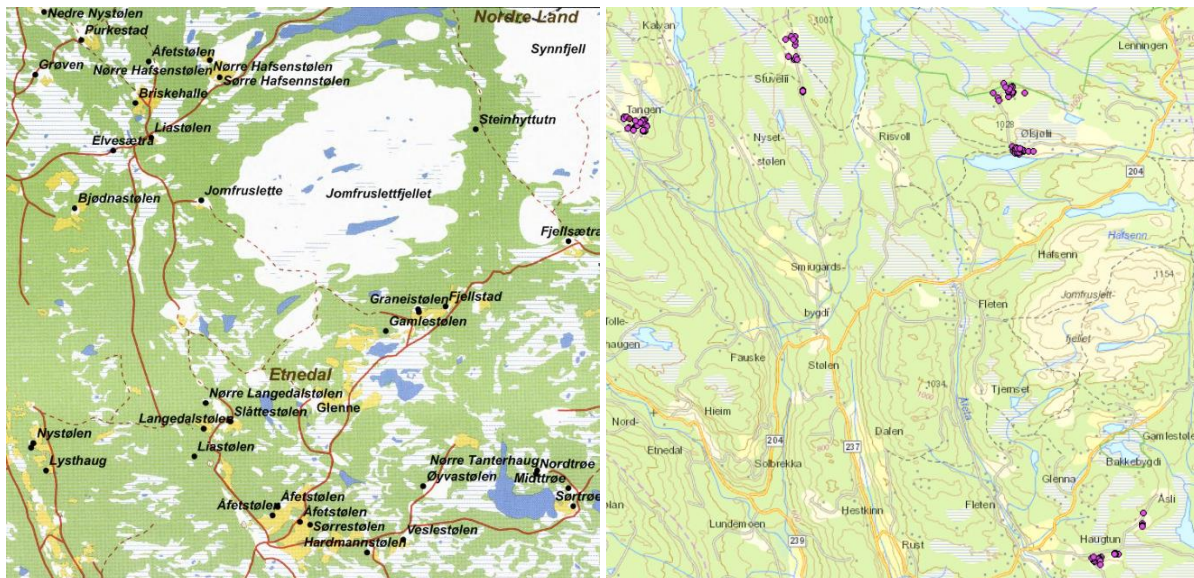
Nedre Nystølen
Purkestad
Nordre Land
Synnfjell
Åfetstølen
Grøven
Nørre Hafsenstølen
Nørre Hafsenstølen
Sørre Hafsennstølen
Briskehalle
Steinhyttutn
Liastølen
Elvesætra
Jomfruslette
Jomfruslettfjellet
Bjødnastølen
Fjellsætra
Graneistølen
Fjellstad
Gamlestølen
Etnedal
Nørre Langedalstølen
Slåttestølen
Glenne
Langedalstølen
Nystølen
Liastølen
Lysthaug
Nørre Tanterhaug
Nordtrøe
Øyvastølen
Midttrøe
Sørtrøe
Åfetstølen
Åfetstølen
Åfetstølen
Sørrestølen
Veslestølen
Hardmannstølen

Kalvan
1007
Lenningen
Sfuvelii
Tangen
1028
Nyset-
Risvoll
Ølsjøli
stølen
204
Hafsenn
Smiugards-
Hafsenn
1154
Jomfruslett-
bygdi
Fleten
Tolle-
fjellet
haugen
Fauske
Stølen
1034
Tjernset
Hieim
Nord-
Etna
Gamlestø
Etnedal
204
237
Dalen
Solbrekka
Bakkebygdi
Glenna
Åsli
Lundemoen
Fleten
Hestkinn
Haugtun
239
Rust